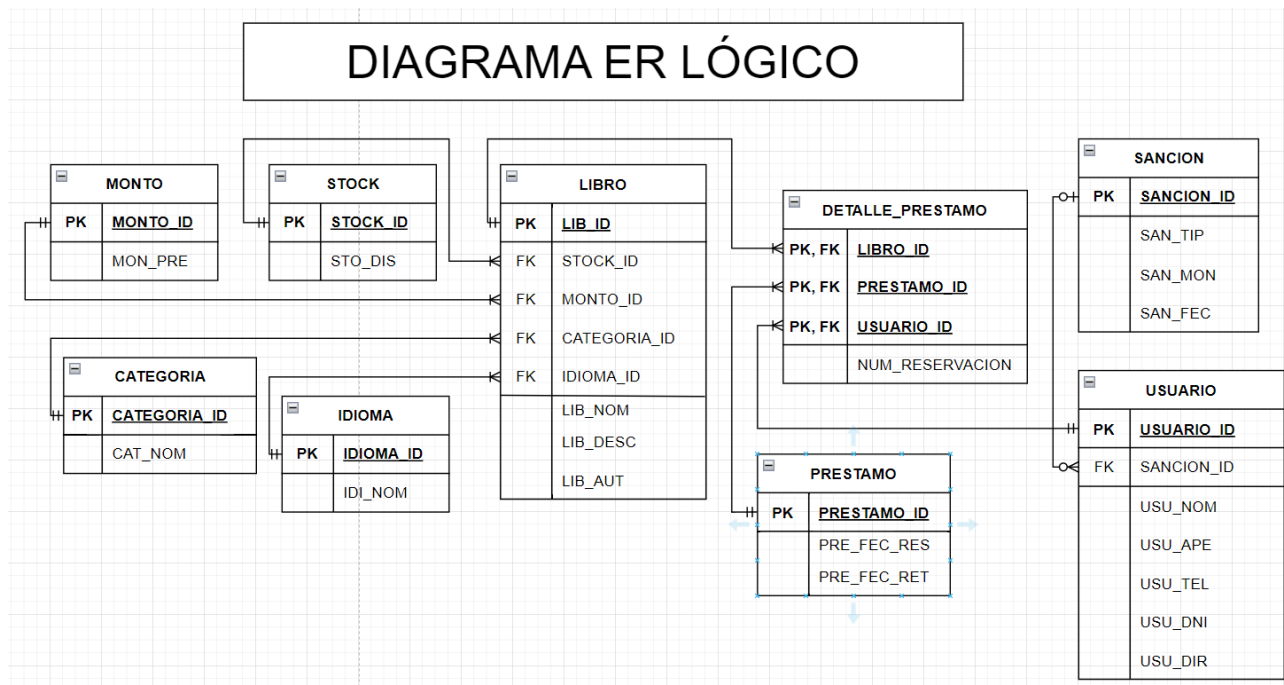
DIAGRAMA ER LÓGICO

MONTO

| PK | MONTO_ID |
|---|---|
| | MON_PRE |

STOCK

| PK | STOCK_ID |
|---|---|
| | STO_DIS |

LIBRO

| PK | LIB_ID |
|---|---|
| FK | STOCK_ID |
| FK | MONTO_ID |
| FK | CATEGORIA_ID |
| FK | IDIOMA_ID |
| | LIB_NOM |
| | LIB_DESC |
| | LIB_AUT |

DETALLE_PRESTAMO

| PK, FK | LIBRO_ID |
|---|---|
| PK, FK | PRESTAMO_ID |
| PK, FK | USUARIO_ID |
| | NUM_RESERVACION |

SANCION

| PK | SANCION_ID |
|---|---|
| | SAN_TIP |
| | SAN_MON |
| | SAN_FEC |

CATEGORIA

| PK | CATEGORIA_ID |
|---|---|
| | CAT_NOM |

IDIOMA

| PK | IDIOMA_ID |
|---|---|
| | IDI_NOM |

PRESTAMO

| PK | PRESTAMO_ID |
|---|---|
| | PRE_FEC_RES |
| | PRE_FEC_RET |

USUARIO

| PK | USUARIO_ID |
|---|---|
| FK | SANCION_ID |
| | USU_NOM |
| | USU_APE |
| | USU_TEL |
| | USU_DNI |
| | USU_DIR |